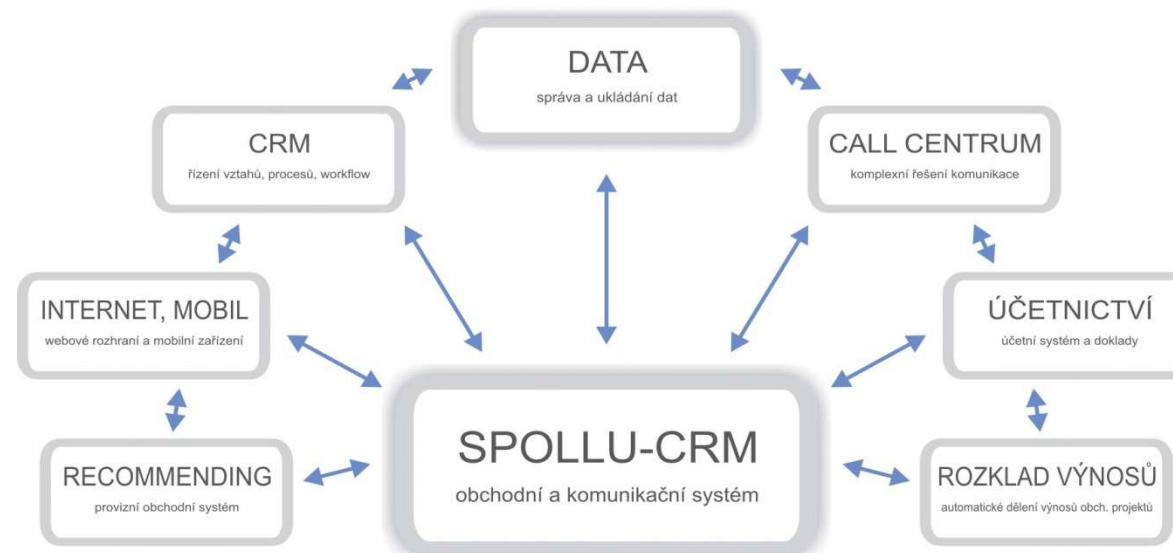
DATA
správa a ukládání dat

CRM
řízení vztahů, procesů, workflow

CALL CENTRUM
komplexní řešení komunikace

INTERNET, MOBIL
webové rozhraní a mobilní zařízení

ÚČETNICTVÍ
účetní systém a doklady

SPOLLU-CRM
obchodní a komunikační systém

RECOMMENDING
provizní obchodní systém

ROZKLAD VÝNOSŮ
automatické dělení výnosů obch. projektů